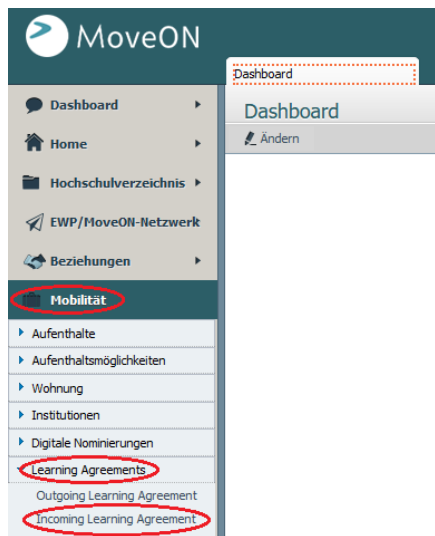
MoveON

Dashboard

Dashboard

Ändern

Dashboard

Home

Hochschulverzeichnis

EWP/MoveON-Netzwerk

Beziehungen

Mobilität

Aufenthalte

Aufenthaltsmöglichkeiten

Wohnung

Institutionen

Digitale Nominierungen

Learning Agreements

Outgoing Learning Agreement

Incoming Learning Agreement